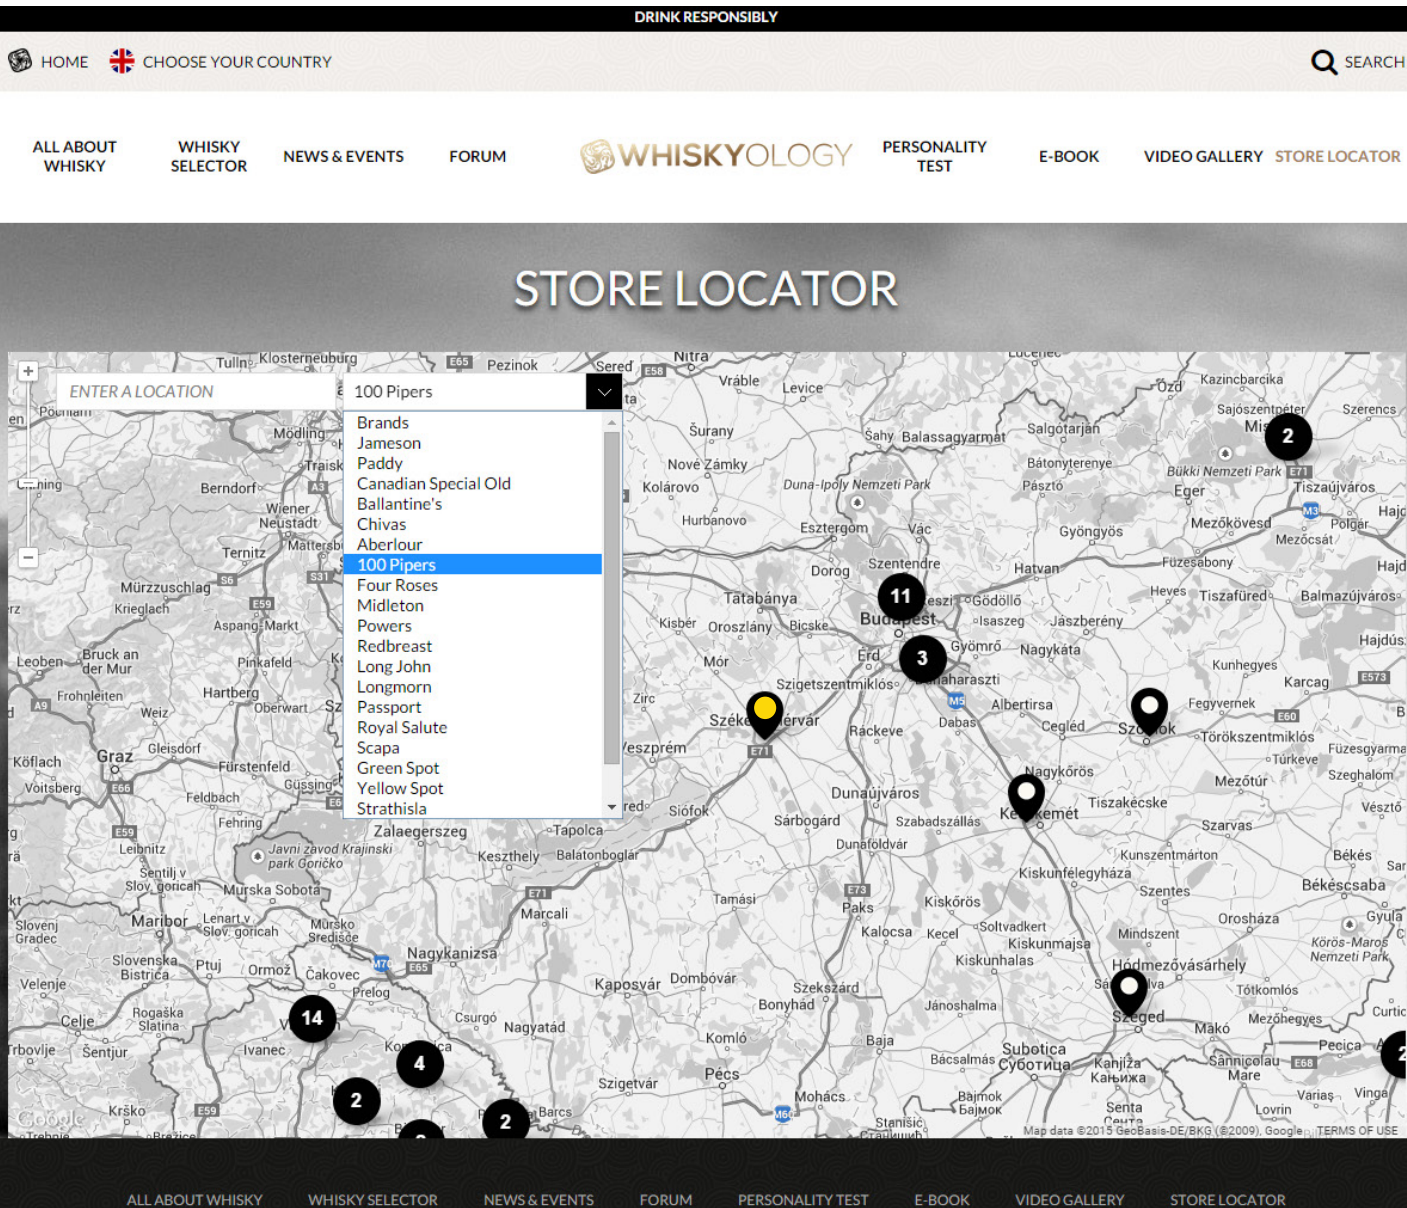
DRINK RESPONSIBLY

HOME CHOOSE YOUR COUNTRY SEARCH

ALL ABOUT WHISKY
WHISKY SELECTOR
NEWS & EVENTS
FORUM
WHISKYOLOGY
PERSONALITY TEST
E-BOOK
VIDEO GALLERY
STORE LOCATOR

STORE LOCATOR

ENTER A LOCATION
100 Pipers

Brands
Jameson
Paddy
Canadian Special Old
Ballantine's
Chivas
Aberlour
100 Pipers
Four Roses
Midleton
Powers
Redbreast
Long John
Longmorn
Passport
Royal Salute
Scapa
Green Spot
Yellow Spot
Strathisla

Tulln Klosterneuburg Pezinok Sered Nitra Vráble Levice Lučenec Ózd Kazincbarcika Sajószentpéter Szerencs Mödling Traisk Šurany Šahy Balassagyarmat Salgótarján Nové Zámky Bátonyterenye Bükki Nemzeti Park Tiszaújváros Berndorf Wiener Neustadt Kolárovo Duna-Ipoly Nemzeti Park Pásztó Eger Hurbanovo Esztergom Vác Gyöngyös Mezőkövesd Polgár Mezőcsát Ternitz Szentendre Hatvan Füzesabony Mürzzuschlag Dorog Tatabánya Gödöllő Heves Tiszafüred Balmazújváros Krieglach Aspang-Markt Kisbér Oroszlány Bicske Budapest Isaszeg Jászberény Hajdúszoboszló Leoben Bruck an der Mur Pinkafeld Mór Érd Gyömrő Nagykáta Kunhegyes Karcag Frohnleiten Hartberg Oberwart Szigetszentmiklós Dunaharaszti Zirc Székesfehérvár Ráckeve Dabas Albertirsa Cegléd Szolnok Fegyvernek Weiz Gleisdorf Veszprém Törökszentmiklós Füzesgyarmat Köflach Graz Fürstenfeld Nagykőrös Türkeve Szeghalom Voitsberg Güssing Feldbach Siófok Dunaújváros Kecskemét Tiszakécske Mezőtúr Vésztő Fehring Zalaegerszeg Tapolca Sárbogárd Szabadszállás Szarvas Leibnitz Javni zavod Krajinski park Goričko Keszthely Balatonboglár Dunaföldvár Kunszentmárton Békés Sentilj v Slov. goricah Murska Sobota Kiskunfélegyháza Békéscsaba Szentes Maribor Lenart v Slov. goricah Marcali Tamási Paks Kiskőrös Orosháza Gyula Slovenj Gradec Mursko Središće Kalocsa Kecel Soltvadkert Kiskunmajsa Mindszent Körös-Maros Nemzeti Park Slovenska Bistrica Ptuj Ormož Čakovec Nagykanizsa Kiskunhalas Hódmezővásárhely Velenje Prelog Kaposvár Dombóvár Szekszárd Tótkomlós Celje Rogaška Slatina Csurgó Nagyatád Bonyhád Jánoshalma Szeged Makó Mezőhegyes Trbovlje Šentjur Ivanec Komló Baja Bácsalmás Subotica Суботица Kanjiža Кањижа Sânnicolau Mare Pecica Szigetvár Pécs Mohács Bajmok Бајмок Senta Variaş Vinga Krško Barcs Lovrin Stanišić
Google
Map data ©2015 GeoBasis-DE/BKG (©2009), Google TERMS OF USE

ALL ABOUT WHISKY WHISKY SELECTOR NEWS & EVENTS FORUM PERSONALITY TEST E-BOOK VIDEO GALLERY STORE LOCATOR